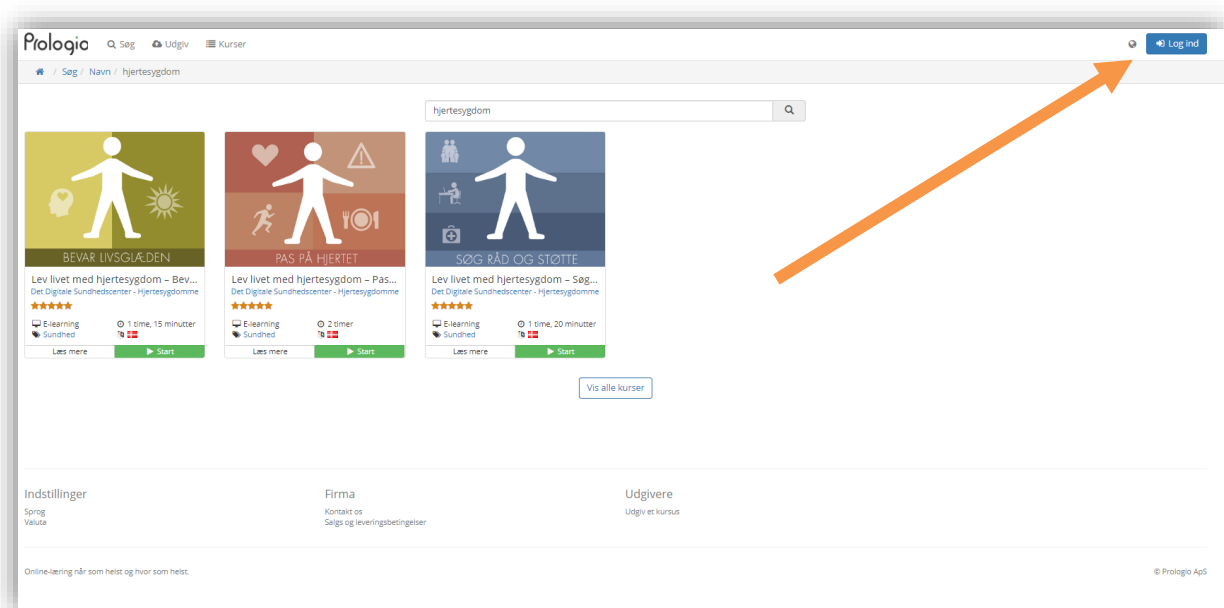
Prologio Søg Udgiv Kurser

Log ind

/ Søg / Navn / hjertesygdom

hjertesygdom

BEVAR LIVSGLÆDEN

Lev livet med hjertesygdom – Bev...

Det Digitale Sundhedscenter - Hjertesygdomme

E-learning 1 time, 15 minutter

Sundhed

Læs mere Start

PAS PÅ HJERTET

Lev livet med hjertesygdom – Pas...

Det Digitale Sundhedscenter - Hjertesygdomme

E-learning 2 timer

Sundhed

Læs mere Start

SØG RÅD OG STØTTE

Lev livet med hjertesygdom – Søg...

Det Digitale Sundhedscenter - Hjertesygdomme

E-learning 1 time, 20 minutter

Sundhed

Læs mere Start

Vis alle kurser

Indstillinger

Sprog

Valuta

Firma

Kontakt os

Salgs og leveringsbetingelser

Udgivere

Udgiv et kursus

Online-læring når som helst og hvor som helst.

© Prologio ApS